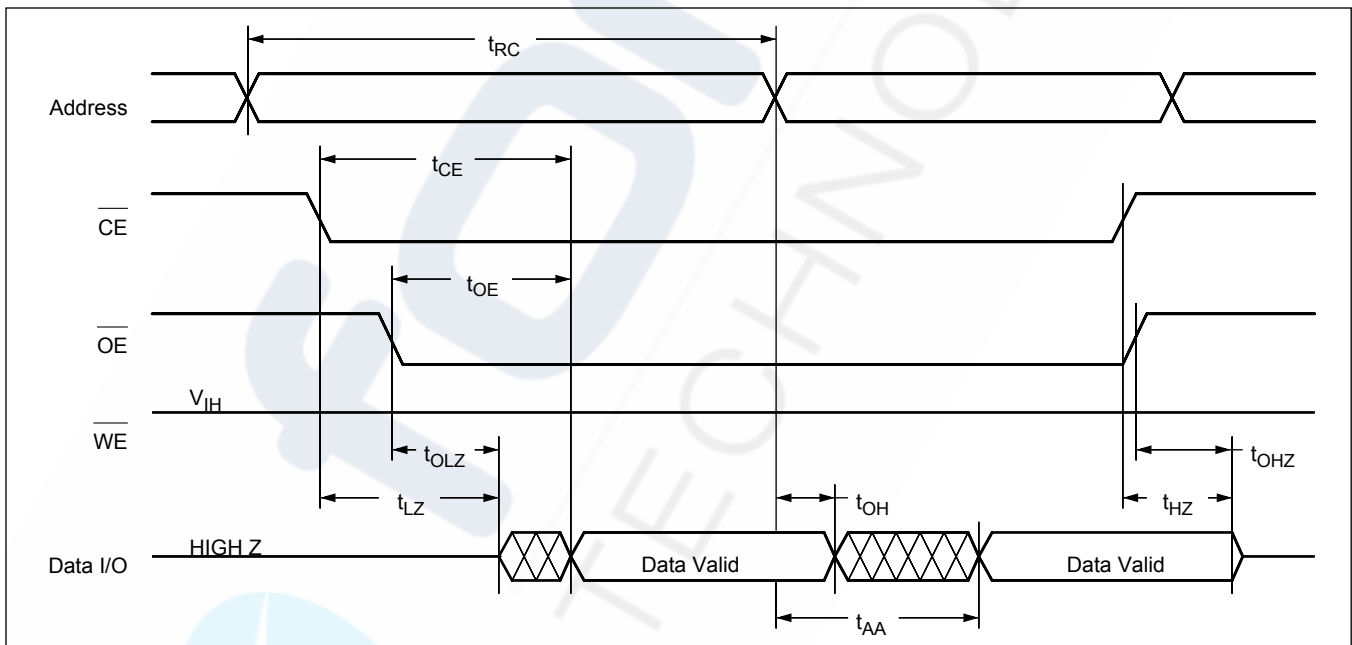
$t_{RC}$

Address

$t_{CE}$

$\overline{CE}$

$t_{OE}$

$\overline{OE}$

$V_{IH}$

$\overline{WE}$

$t_{OLZ}$

$t_{OHZ}$

$t_{LZ}$

$t_{OH}$

$t_{HZ}$

Data I/O

HIGH Z

Data Valid

Data Valid

$t_{AA}$